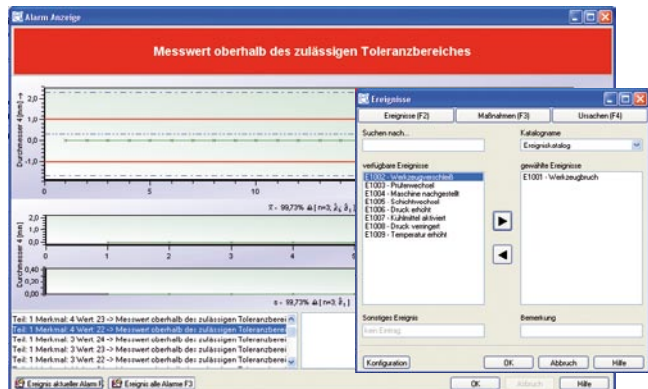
Alarm Anzeige

Messwert oberhalb des zulässigen Toleranzbereiches

Durchmesser 4 [mm]

2,0
1,0
0,0
-1,0

0 5 10

$\bar{x}$ - 99,73% [n=3; ...]

2,0
1,0
0,0

0,40
0,20
0,00

0 1 2 3 4

s - 99,73% [n=3; ...]

Teil: 1 Merkmal: 4 Wert: 23 -> Messwert oberhalb des zulässigen Toleranzberei
Teil: 1 Merkmal: 4 Wert: 22 -> Messwert oberhalb des zulässigen Toleranzberei
Teil: 1 Merkmal: 3 Wert: 24 -> Messwert oberhalb des zulässigen Toleranzberei
Teil: 1 Merkmal: 3 Wert: 23 -> Messwert oberhalb des zulässigen Toleranzberei
Teil: 1 Merkmal: 3 Wert: 22 -> Messwert oberhalb des zulässigen Toleranzberei

Ereignis aktueller Alarm F | Ereignis alle Alarme F3

OK | Abbruch | Hilfe

Ereignisse

Ereignisse (F2) | Maßnahmen (F3) | Ursachen (F4)

Suchen nach...

Katalogname
Ereigniskatalog

verfügbare Ereignisse
E1002 - Werkzeugverschleiß
E1003 - Prüfenwechsel
E1004 - Maschine nachgestellt
E1005 - Schichtwechsel
E1006 - Druck erhöht
E1007 - Kühlmittel aktiviert
E1008 - Druck verringert
E1009 - Temperatur erhöht

gewählte Ereignisse
E1001 - Werkzeugbruch

Sonstiges Ereignis
kein Eintrag

Bemerkung

Konfiguration | OK | Abbruch | Hilfe